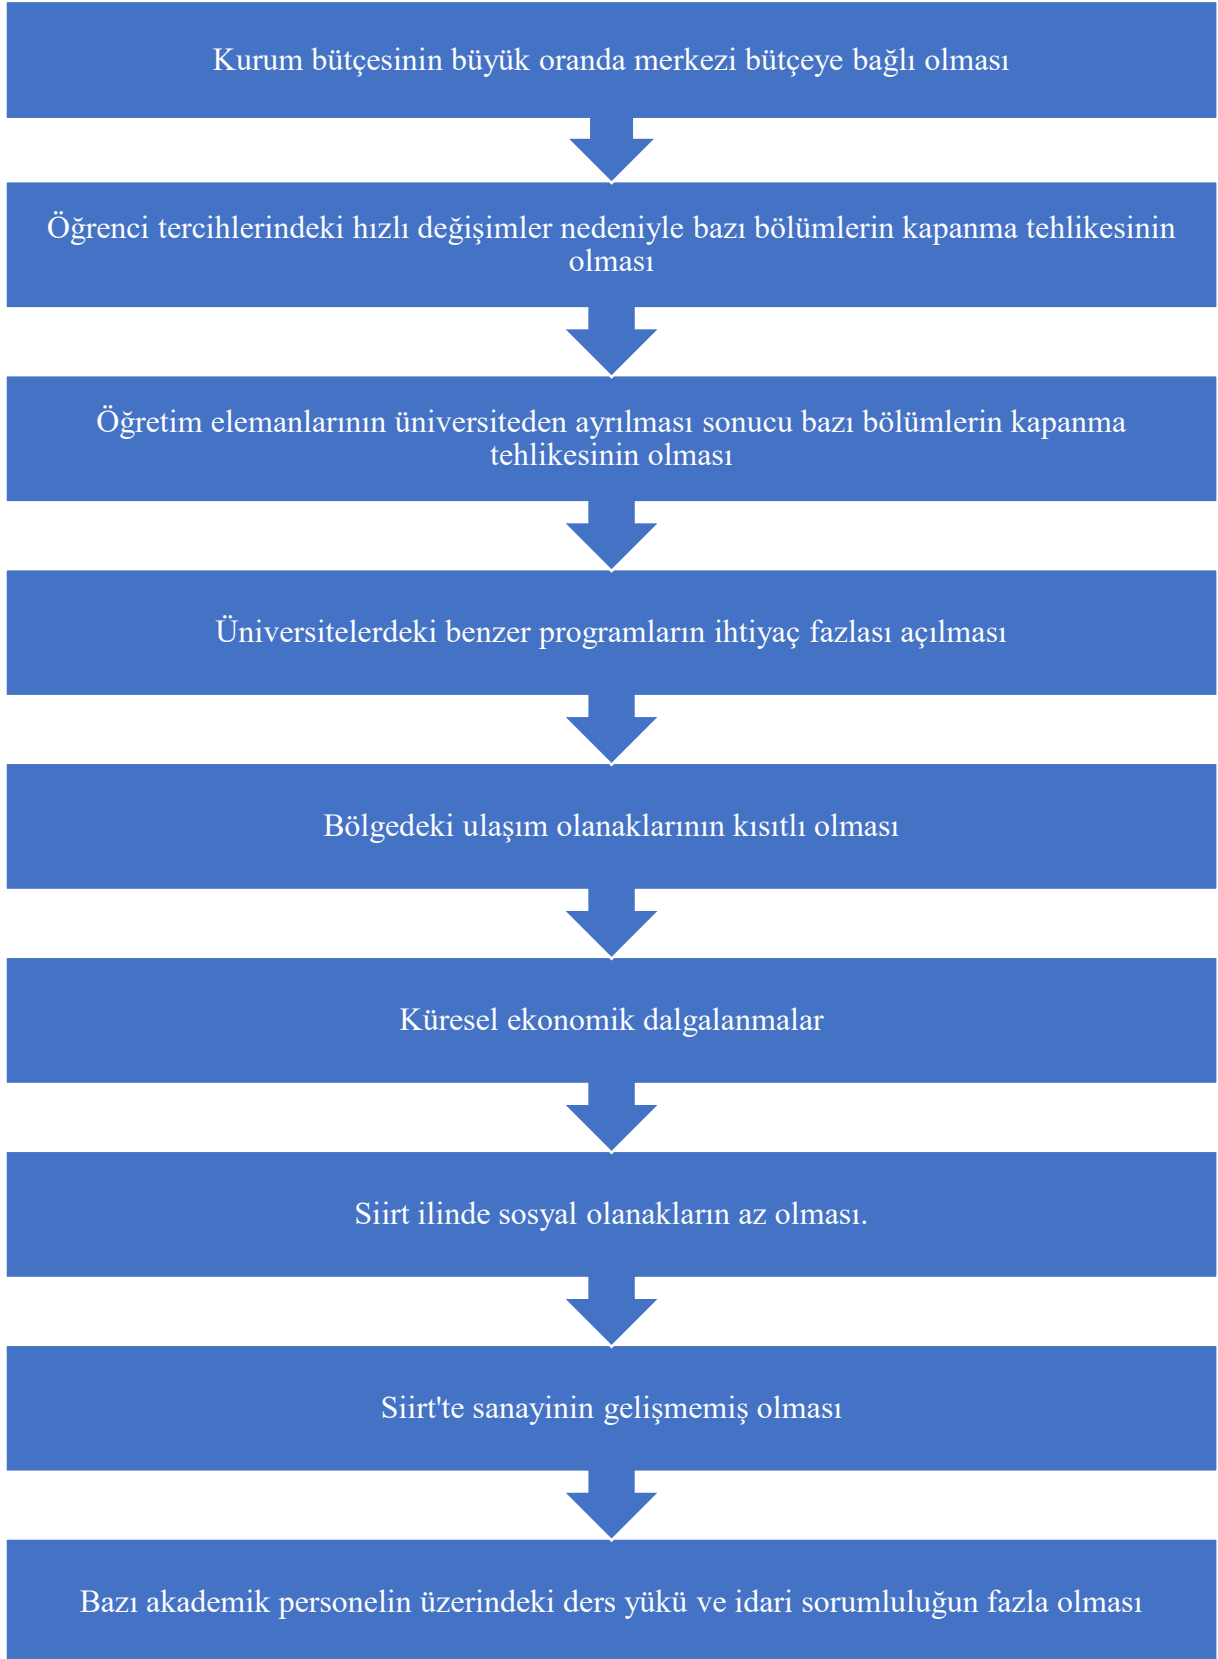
Kurum bütçesinin büyük oranda merkezi bütçeye bağlı olması

Öğrenci tercihlerindeki hızlı değişimler nedeniyle bazı bölümlerin kapanma tehlikesinin olması

Öğretim elemanlarının üniversiteden ayrılması sonucu bazı bölümlerin kapanma tehlikesinin olması

Üniversitelerdeki benzer programların ihtiyaç fazlası açılması

Bölgedeki ulaşım olanaklarının kısıtlı olması

Küresel ekonomik dalgalanmalar

Siirt ilinde sosyal olanakların az olması.

Siirt'te sanayinin gelişmemiş olması

Bazı akademik personelin üzerindeki ders yükü ve idari sorumluluğun fazla olması